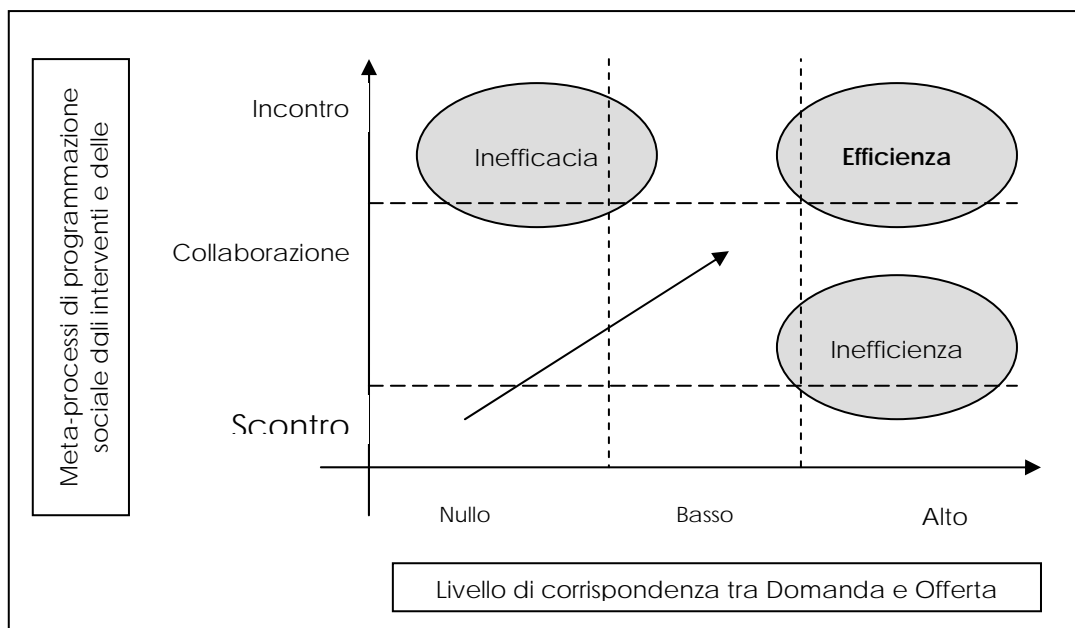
Meta-processi di programmazione sociale dali interventi e delle

Incontro

Collaborazione

Scontro

Inefficacia

Efficienza

Inefficienza

Nullo

Basso

Alto

Livello di corrispondenza tra Domanda e Offerta